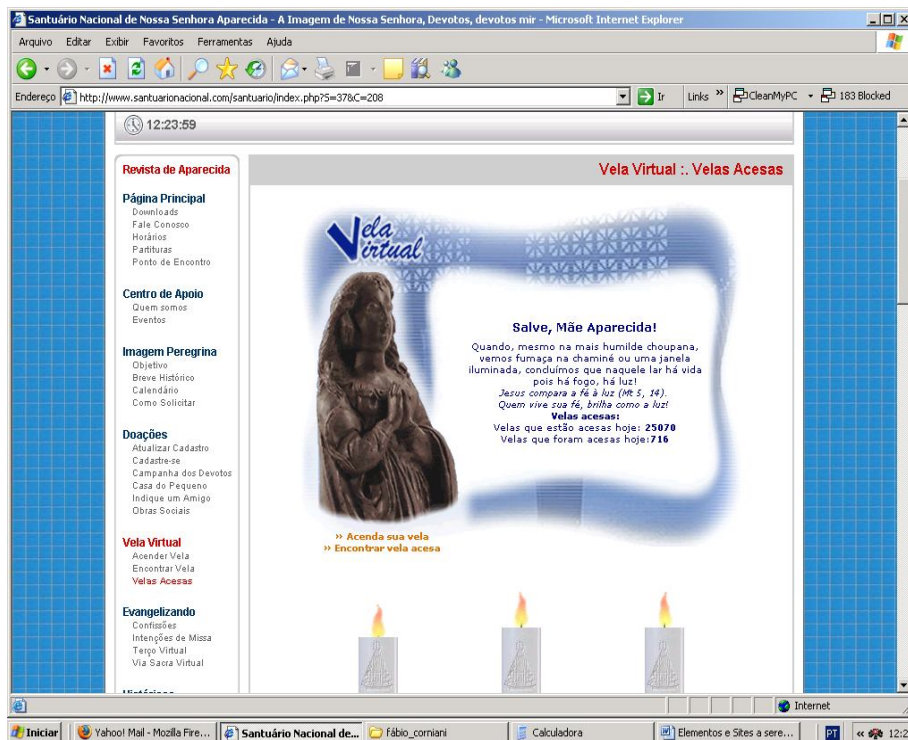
Santuário Nacional de Nossa Senhora Aparecida - A Imagem de Nossa Senhora, Devotos, devotos mir - Microsoft Internet Explorer

Arquivo Editar Exibir Favoritos Ferramentas Ajuda

Endereço http://www.santuarionacional.com/santuario/index.php?S=37&C=208 Ir Links » CleanMyPC 183 Blocked

12:23:59

Revista de Aparecida

Página Principal
Downloads
Fale Conosco
Horários
Partituras
Ponto de Encontro

Centro de Apoio
Quem somos
Eventos

Imagem Peregrina
Objetivo
Breve Histórico
Calendário
Como Solicitar

Doações
Atualizar Cadastro
Cadastre-se
Campanha dos Devotos
Casa do Pequeno
Indique um Amigo
Obras Sociais

Vela Virtual
Acender Vela
Encontrar Vela
Velas Acesas

Evangelizando
Confissões
Intenções de Missa
Terço Virtual
Via Sacra Virtual

Vela Virtual :. Velas Acesas

Vela Virtual

Salve, Mãe Aparecida!

Quando, mesmo na mais humilde choupana, vemos fumaça na chaminé ou uma janela iluminada, concluímos que naquele lar há vida pois há fogo, há luz!
Jesus compara a fé à luz (Mt 5, 14).
Quem vive sua fé, brilha como a luz!
Velas acesas:
Velas que estão acesas hoje: 25070
Velas que foram acesas hoje: 716

» Acenda sua vela
» Encontrar vela acesa

Internet

Iniciar | Yahoo! Mail - Mozilla Fire... | Santuário Nacional de... | fábio_corniani | Calculadora | Elementos e Sites a sere... | PT | 12:2